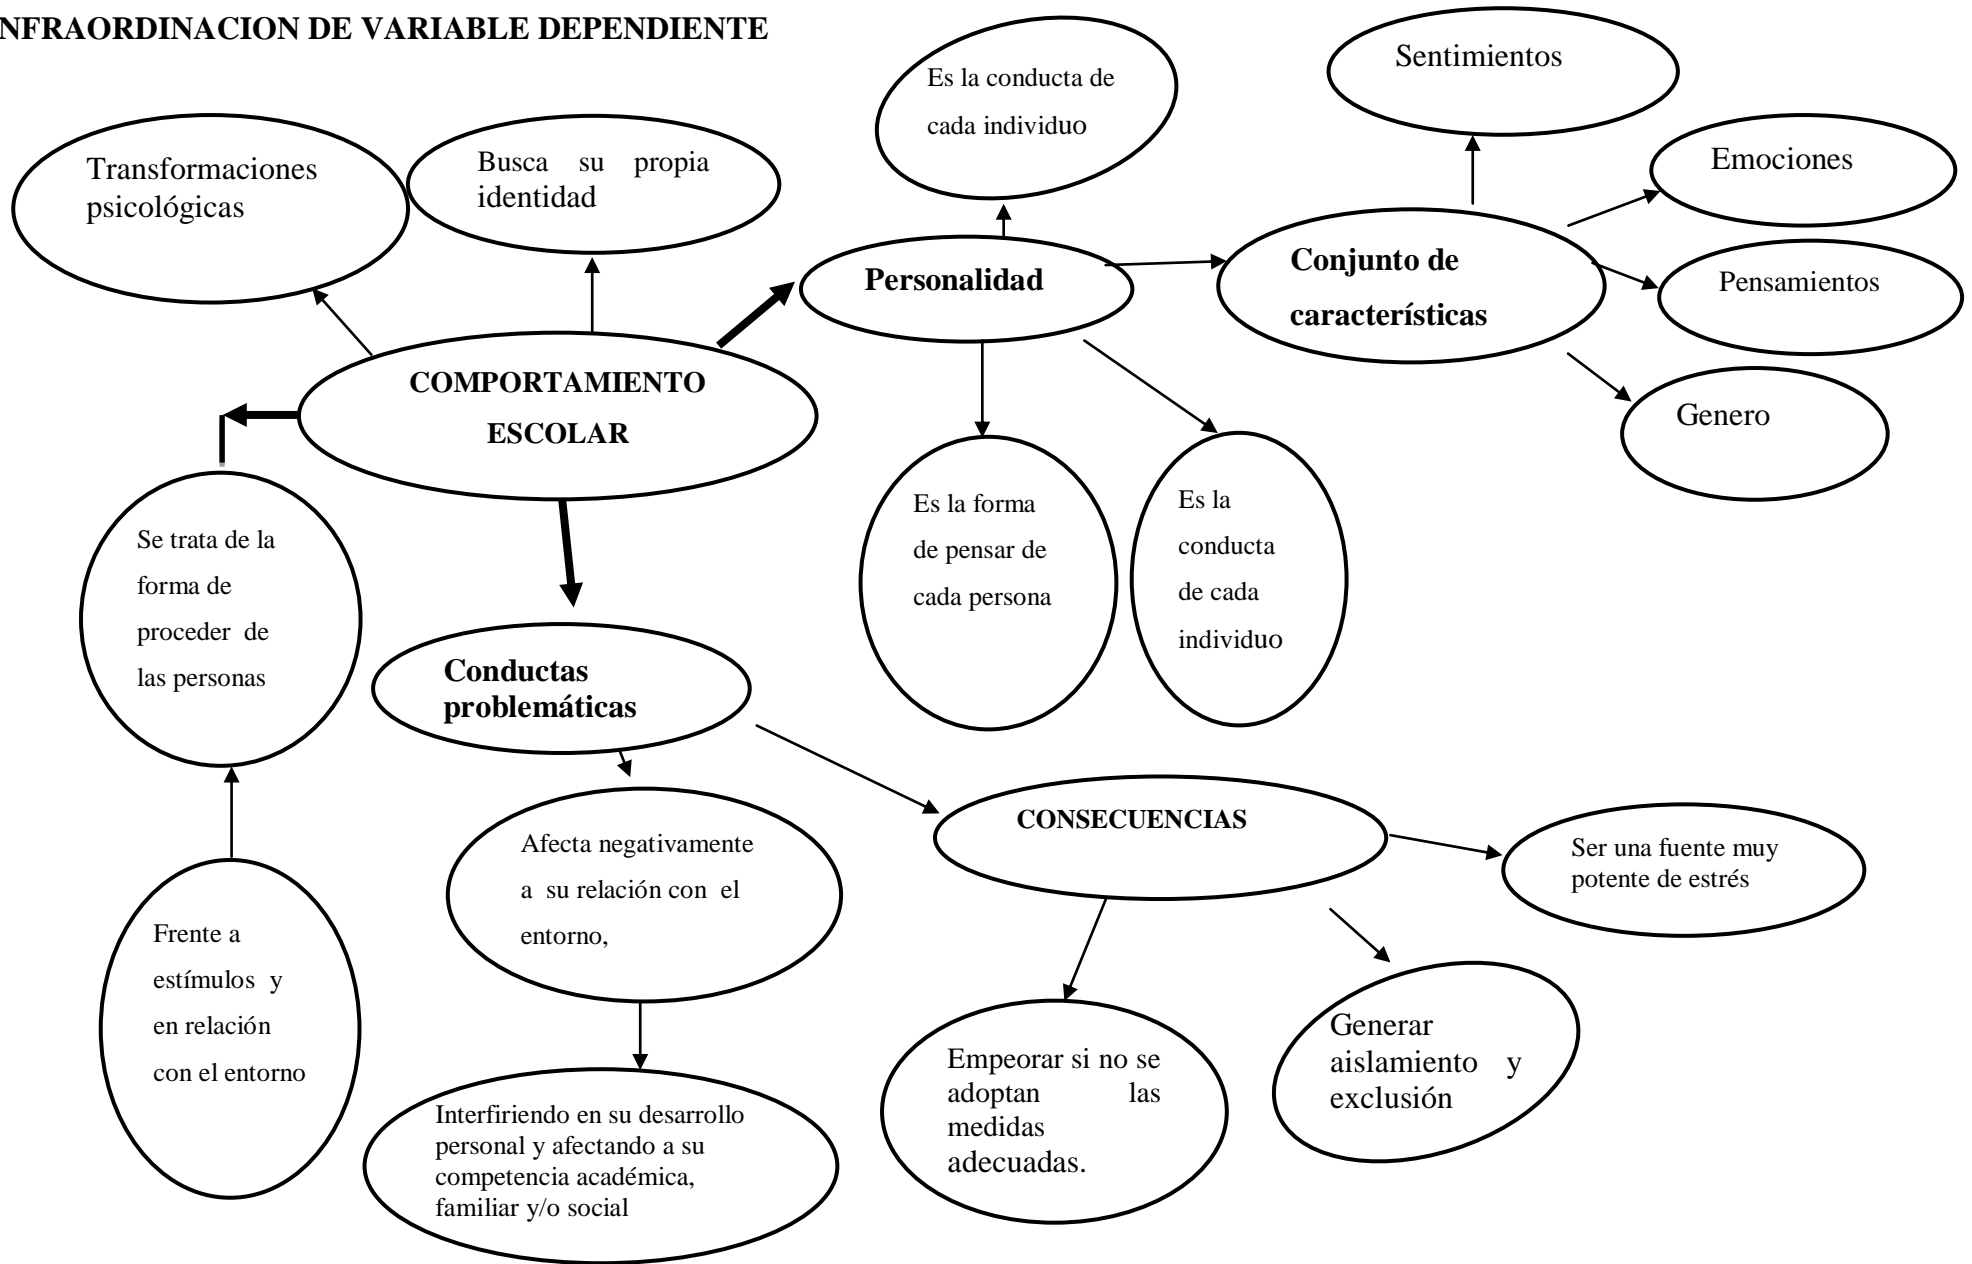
NFRAORDINACION DE VARIABLE DEPENDIENTE

Transformaciones psicológicas

Busca su propia identidad

Es la conducta de cada individuo

Sentimientos

Emociones

Personalidad

Conjunto de características

Pensamientos

Genero

COMPORTAMIENTO ESCOLAR

Es la forma de pensar de cada persona

Es la conducta de cada individuo

Se trata de la forma de proceder de las personas

Conductas problemáticas

Frente a estímulos y en relación con el entorno

Afecta negativamente a su relación con el entorno,

Interfiriendo en su desarrollo personal y afectando a su competencia académica, familiar y/o social

CONSECUENCIAS

Ser una fuente muy potente de estrés

Empeorar si no se adoptan las medidas adecuadas.

Generar aislamiento y exclusión